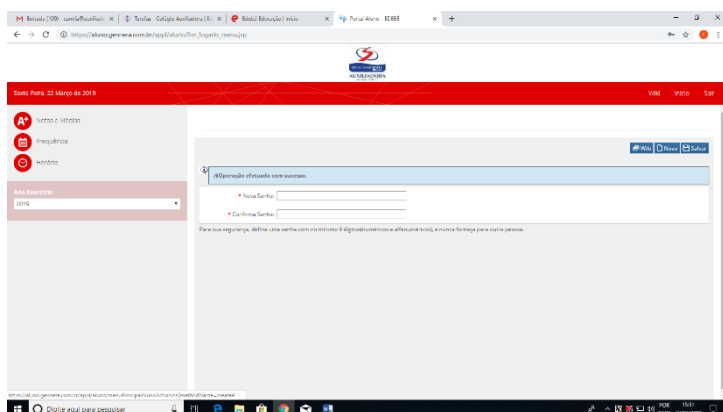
M Entrada (109) - samfazfaunfuck × | Tarefas · Colégio Auxiliadora | Ed × | Edulé Educação | Início × | Portal Aluno · EDEEE × | +

https://aluno.gennera.com.br/app/aluno/fim_logado_menu.jsp

AUXILIADORA

Sexta Feira, 22 Março de 2019

Wiki Início Sair

Notas e Médias

Frequência

Horário

Ano Exercício

2019

Wiki Novo Salvar

Operação efetuada com sucesso.

* Nova Senha:

* Confirma Senha:

Para sua segurança, defina uma senha com no mínimo 6 dígitos(numéricos e alfanuméricos), e nunca forneça para outra pessoa.

https://aluno.gennera.com.br/app/aluno/menu.it?acao=getAluno&jsessionid=...

Digite aqui para pesquisar

POR 15:51